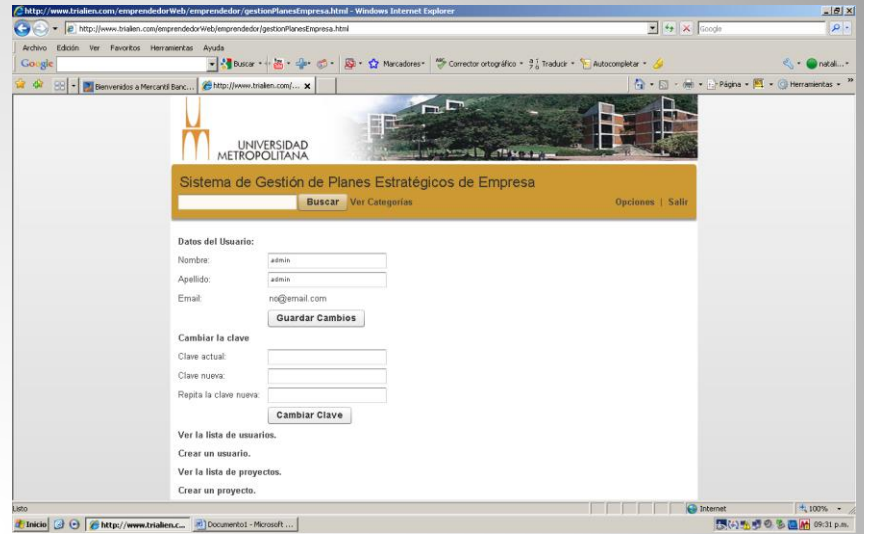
http://www.trialien.com/emprendedorWeb/emprendedor/gestionPlanesEmpresa.html - Windows Internet Explorer

http://www.trialien.com/emprendedorWeb/emprendedor/gestionPlanesEmpresa.html

Google

Archivo Edición Ver Favoritos Herramientas Ayuda

Google Buscar Marcadores Corrector ortográfico Traducir Autocompletar natali...

Bienvenidos a Mercantil Banc... http://www.trialien.com/...

Página Herramientas

UNIVERSIDAD METROPOLITANA

Sistema de Gestión de Planes Estratégicos de Empresa

Buscar Ver Categorías

Opciones | Salir

Datos del Usuario:

Nombre: admin

Apellido: admin

Email: no@email.com

Guardar Cambios

Cambiar la clave

Clave actual:

Clave nueva:

Repita la clave nueva:

Cambiar Clave

Ver la lista de usuarios.

Crear un usuario.

Ver la lista de proyectos.

Crear un proyecto.

Listo

Internet

100%

Inicio http://www.trialien.c... Documento1 - Microsoft ...

09:31 p.m.